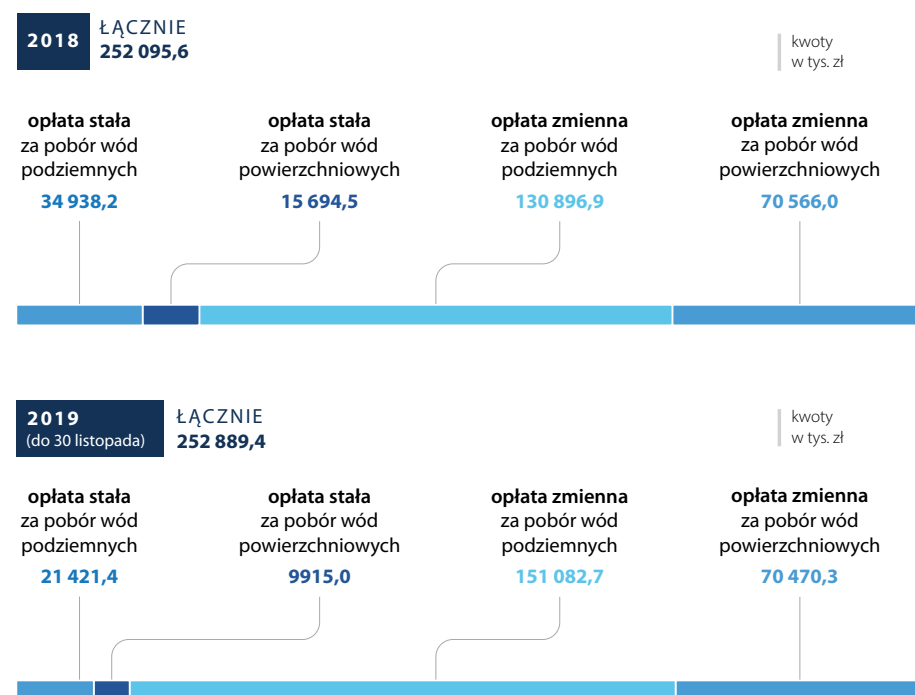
2018 ŁĄCZNIE 252 095,6

kwoty w tys. zł

**opłata stała** za pobór wód podziemnych
34 938,2

**opłata stała** za pobór wód powierzchniowych
15 694,5

**opłata zmienna** za pobór wód podziemnych
130 896,9

**opłata zmienna** za pobór wód powierzchniowych
70 566,0

2019 (do 30 listopada) ŁĄCZNIE 252 889,4

kwoty w tys. zł

**opłata stała** za pobór wód podziemnych
21 421,4

**opłata stała** za pobór wód powierzchniowych
9915,0

**opłata zmienna** za pobór wód podziemnych
151 082,7

**opłata zmienna** za pobór wód powierzchniowych
70 470,3